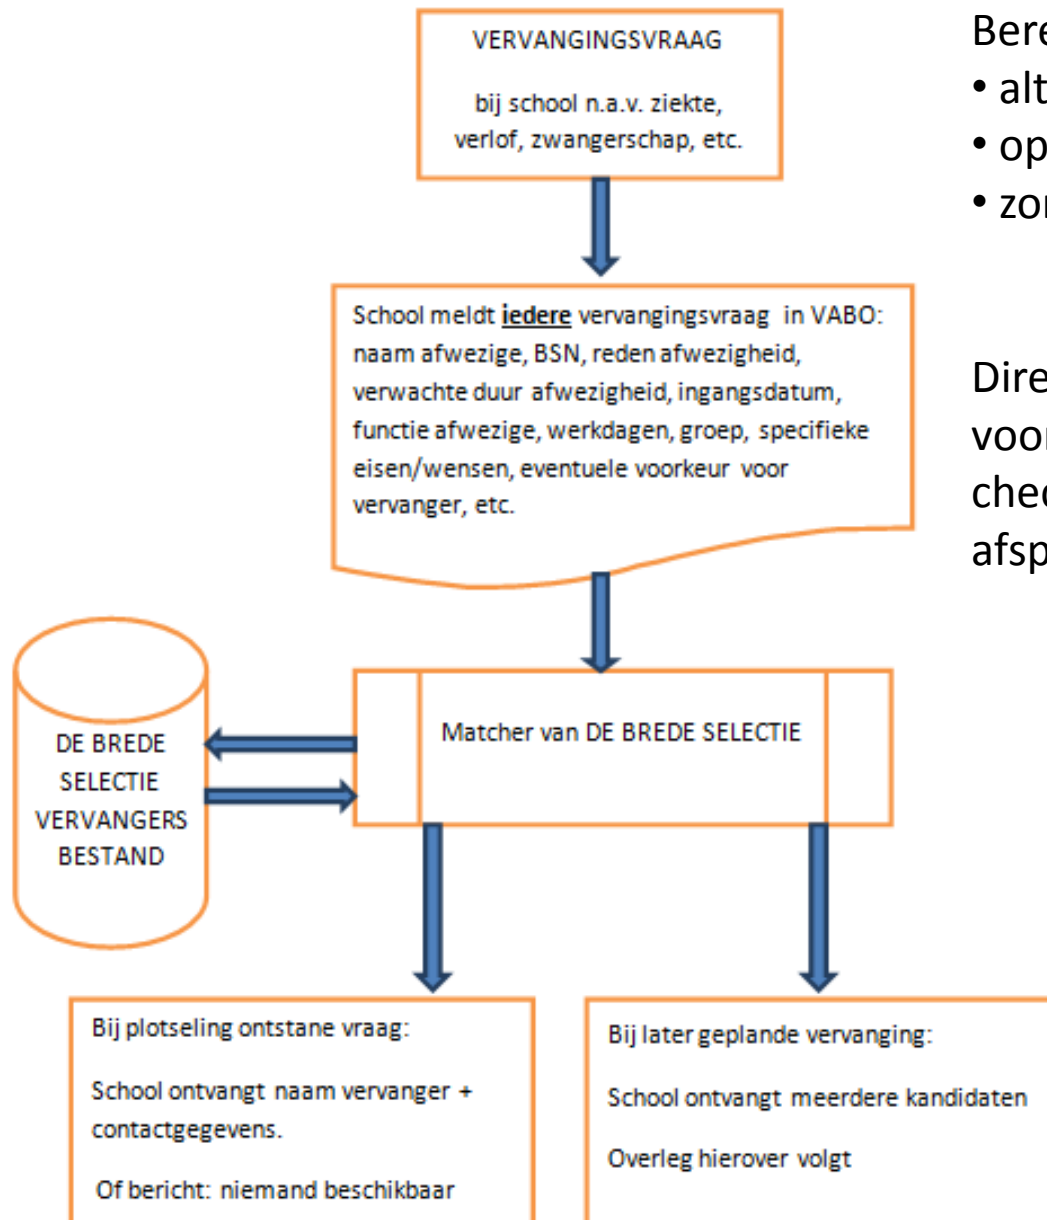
VERVANGINGSVRAAG

bij school n.a.v. ziekte, verlof, zwangerschap, etc.

School meldt **iedere** vervangingsvraag in VABO: naam afwezige, BSN, reden afwezigheid, verwachte duur afwezigheid, ingangsdatum, functie afwezige, werkdagen, groep, specifieke eisen/wensen, eventuele voorkeur voor vervanger, etc.

DE BREDE SELECTIE VERVANGERS BESTAND

Matcher van DE BREDE SELECTIE

Bij plotseling ontstane vraag:

School ontvangt naam vervanger + contactgegevens.

Of bericht: niemand beschikbaar

Bij later geplande vervanging:

School ontvangt meerdere kandidaten

Overleg hierover volgt

Bere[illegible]
• alt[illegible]
• op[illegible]
• zo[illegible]

Dire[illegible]
voo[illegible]
chec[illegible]
afsp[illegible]